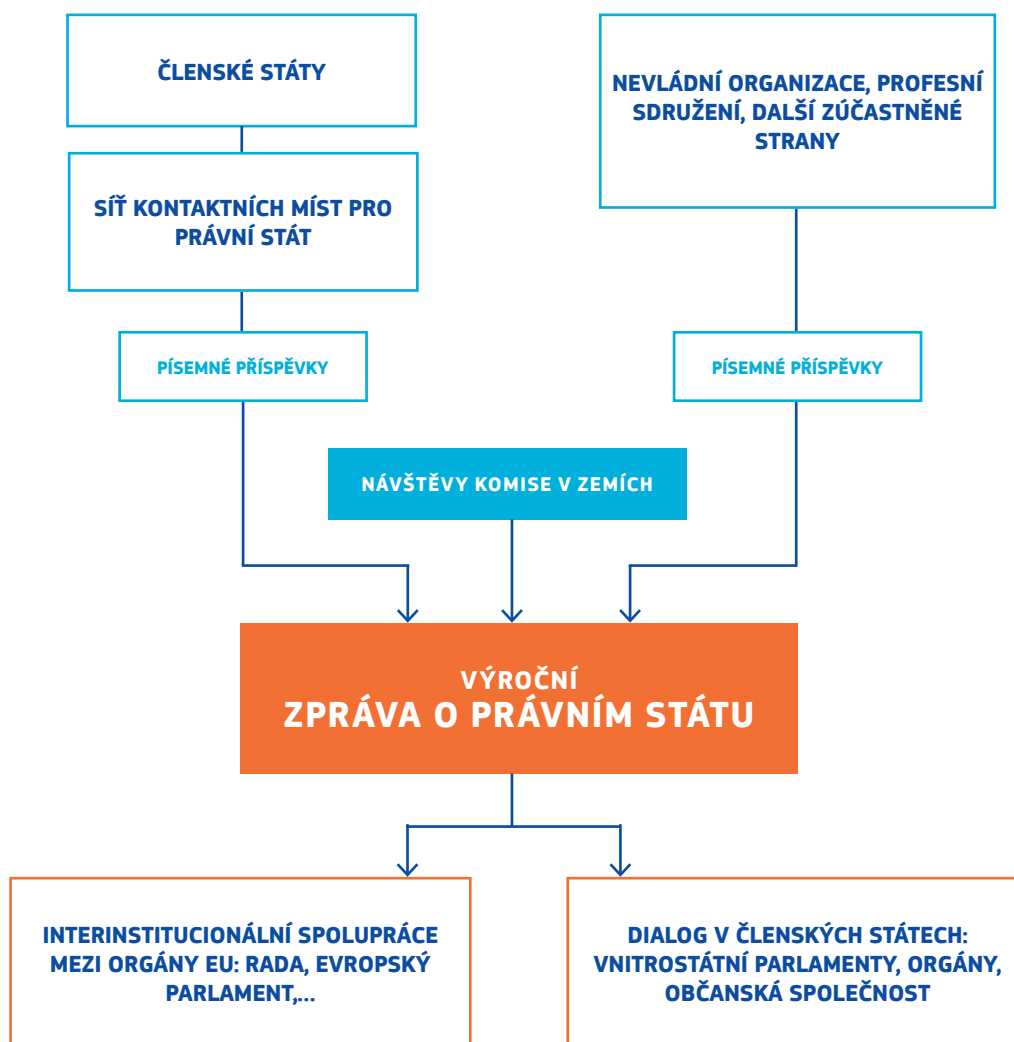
ČLENSKÉ STÁTY

SÍŤ KONTAKTNÍCH MÍST PRO PRÁVNÍ STÁT

PÍSEMNÉ PŘÍSPĚVKY

NEVLÁDNÍ ORGANIZACE, PROFESNÍ SDRUŽENÍ, DALŠÍ ZÚČASTNĚNÉ STRANY

PÍSEMNÉ PŘÍSPĚVKY

NÁVŠTĚVY KOMISE V ZEMÍCH

VÝROČNÍ
ZPRÁVA O PRÁVNÍM STÁTU

INTERINSTITUCIONÁLNÍ SPOLUPRÁCE MEZI ORGÁNY EU: RADA, EVROPSKÝ PARLAMENT,...

DIALOG V ČLENSKÝCH STÁTECH: VNITROSTÁTNÍ PARLAMENTY, ORGÁNY, OBČANSKÁ SPOLEČNOST